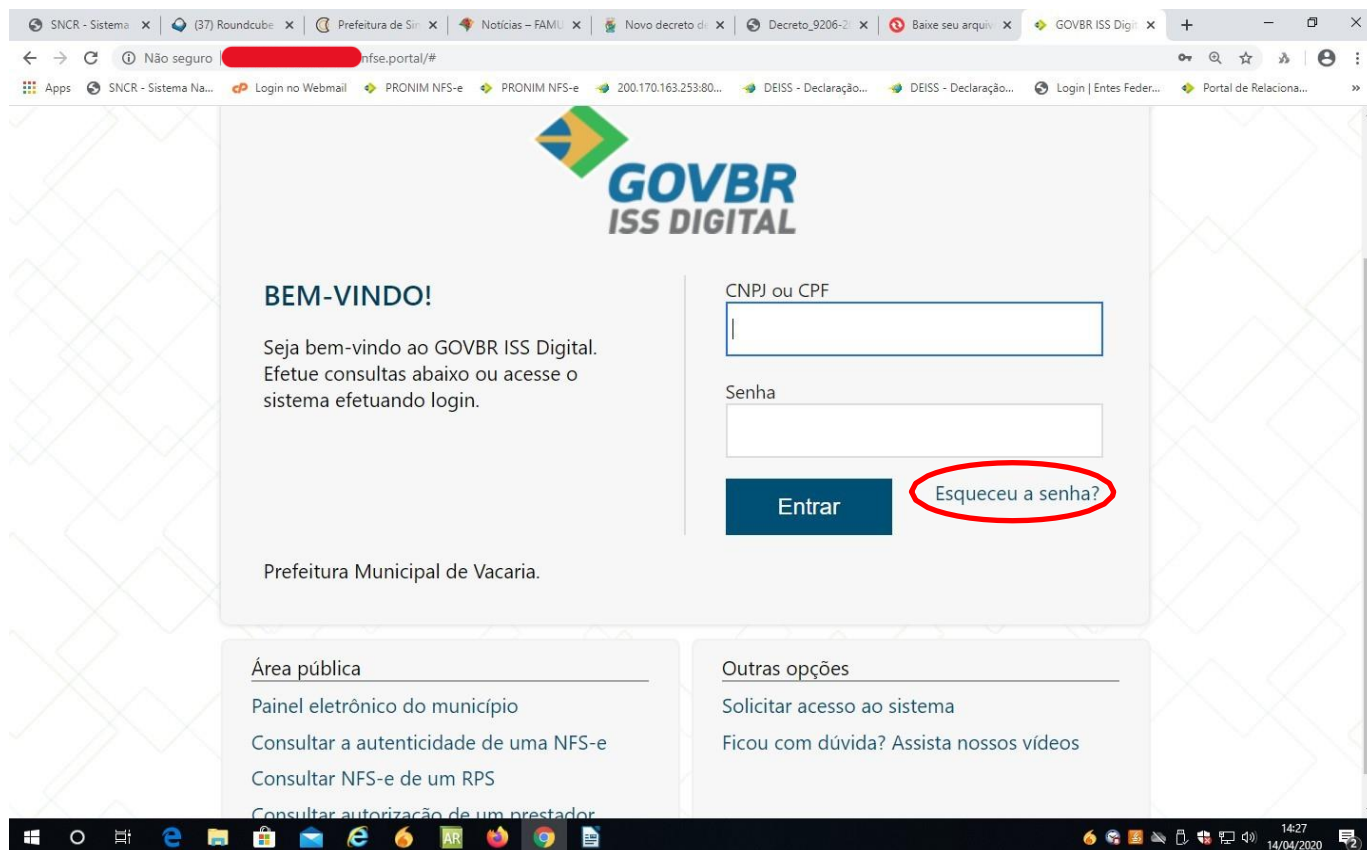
SNCR - Sistema ×
(37) Roundcube ×
Prefeitura de Si ×
Notícias – FAMU ×
Novo decreto de ×
Decreto_9206-2 ×
Baixe seu arquiv ×
GOVBR ISS Digi ×

Não seguro | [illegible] nfse.portal/#

Apps SNCR - Sistema Na... Login no Webmail PRONIM NFS-e PRONIM NFS-e 200.170.163.253:80... DEISS - Declaração... DEISS - Declaração... Login | Entes Feder... Portal de Relaciona...

GOVBR
ISS DIGITAL

BEM-VINDO!

Seja bem-vindo ao GOVBR ISS Digital. Efetue consultas abaixo ou acesse o sistema efetuando login.

CNPJ ou CPF

Senha

Entrar

Esqueceu a senha?

Prefeitura Municipal de Vacaria.

Área pública

Painel eletrônico do município

Consultar a autenticidade de uma NFS-e

Consultar NFS-e de um RPS

Consultar autorização de um prestador

Outras opções

Solicitar acesso ao sistema

Ficou com dúvida? Assista nossos vídeos

14:27
14/04/2020